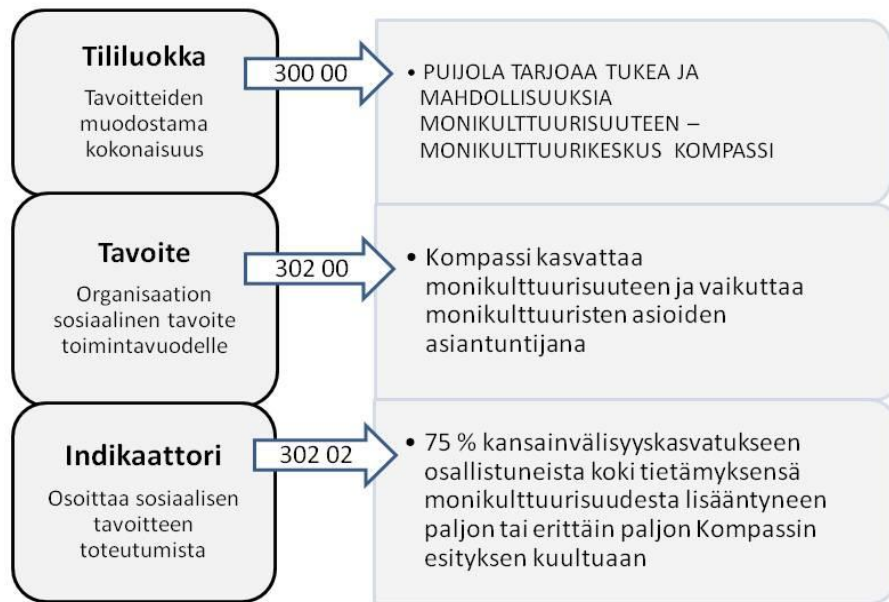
Tililuokka

Tavoitteiden muodostama kokonaisuus

300 00

• PUIJOLA TARJOAA TUKEA JA MAHDOLLISUUKSIA MONIKULTTUURISUUTEEN – MONIKULTTUURIKESKUS KOMPASSI

Tavoite

Organisaation sosiaalinen tavoite toimintavuodelle

302 00

• Kompassi kasvattaa monikulttuurisuuteen ja vaikuttaa monikulttuuristen asioiden asiantuntijana

Indikaattori

Osoittaa sosiaalisen tavoitteen toteutumista

302 02

• 75 % kansainvälisyyskasvatukseen osallistuneista koki tietämyksensä monikulttuurisuudesta lisääntyneen paljon tai erittäin paljon Kompassin esityksen kuultuaan